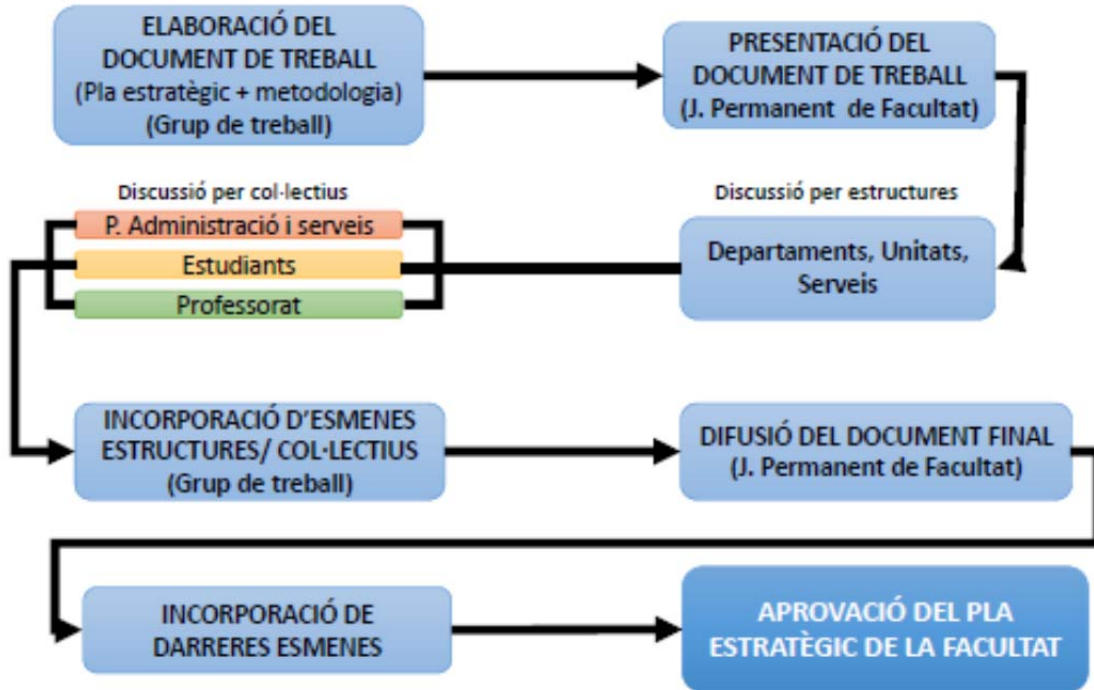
ELABORACIÓ DEL DOCUMENT DE TREBALL
(Pla estratègic + metodologia)
(Grup de treball)

PRESENTACIÓ DEL DOCUMENT DE TREBALL
(J. Permanent de Facultat)

Discussió per col·lectius

P. Administració i serveis
Estudiants
Professorat

Discussió per estructures

Departaments, Unitats, Serveis

INCORPORACIÓ D'ESMENES ESTRUCTURES/ COL·LECTIUS
(Grup de treball)

DIFUSIÓ DEL DOCUMENT FINAL
(J. Permanent de Facultat)

INCORPORACIÓ DE DARRERES ESMENES

APROVACIÓ DEL PLA ESTRATÈGIC DE LA FACULTAT